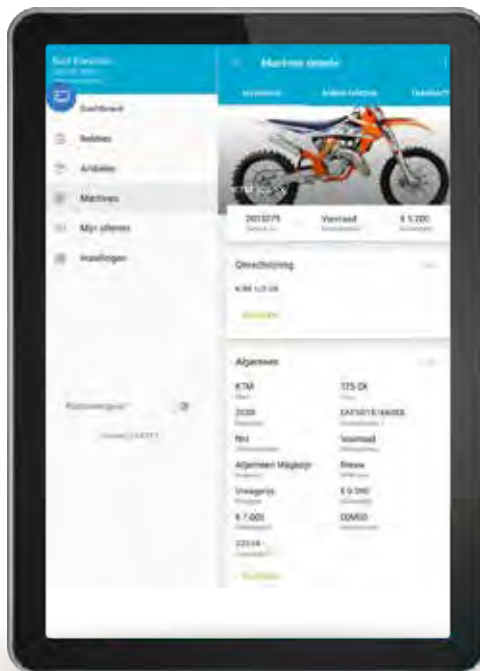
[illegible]

Dashboard

Relaties

Artikelen

Machines

Mijn offertes

Instellingen

Machine details

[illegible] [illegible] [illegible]

KTM 125 SX

2015079

Voorraad

€ 5.200

Omschrijving

KTM 125 SX

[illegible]

Algemeen

KTM

125 SX

2020

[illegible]

Nee

Voorraad

Algemeen Magazijn

Nieuw

Vraagprijs

€ 5.090

€ 7.000

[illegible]

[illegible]

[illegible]

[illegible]